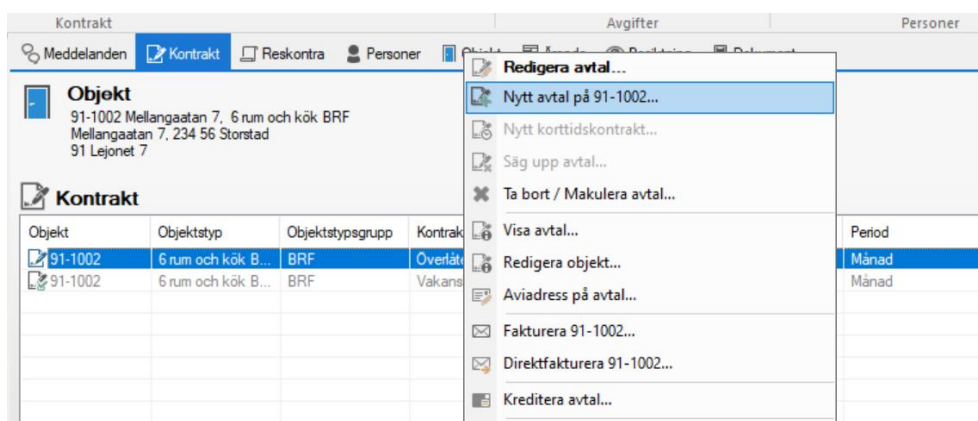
Kontrakt Avgifter Personer

Meddelanden Kontrakt Reskontra Personer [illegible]

Objekt
91-1002 Mellangaatan 7, 6 rum och kök BRF
Mellangaatan 7, 234 56 Storstad
91 Lejonet 7

Kontrakt

| Objekt | Objektstyp | Objektstypsgrupp | Kontrak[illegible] | Period |
|---|---|---|---|---|
| 91-1002 | 6 rum och kök B... | BRF | Överlåt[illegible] | Månad |
| 91-1002 | 6 rum och kök B... | BRF | Vakans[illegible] | Månad |

Redigera avtal...
Nytt avtal på 91-1002...
Nytt korttidskontrakt...
Säg upp avtal...
Ta bort / Makulera avtal...
Visa avtal...
Redigera objekt...
Aviadress på avtal...
Fakturera 91-1002...
Direktfakturera 91-1002...
Kreditera avtal...